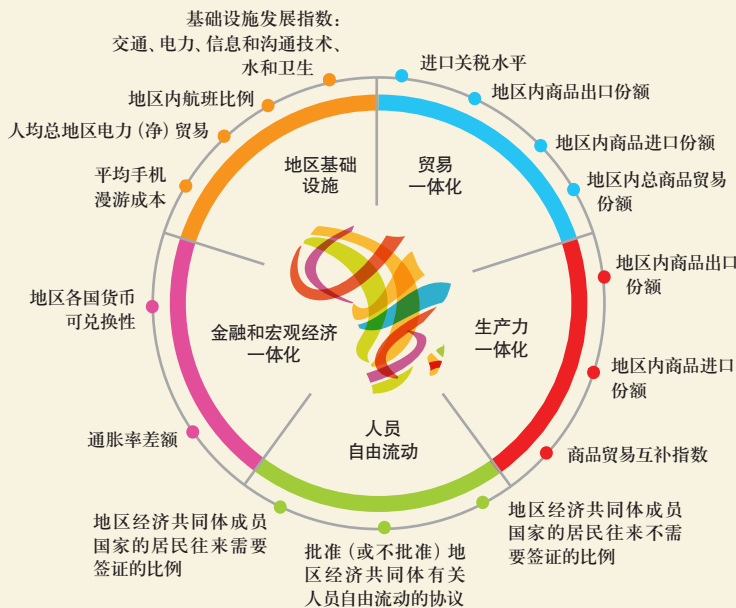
基础设施发展指数：交通、电力、信息和沟通技术、水和卫生

地区内航班比例

人均总地区电力（净）贸易

平均手机漫游成本

进口关税水平

地区内商品出口份额

地区内商品进口份额

地区内总商品贸易份额

地区基础设施

贸易一体化

地区内商品出口份额

地区内商品进口份额

地区各国货币可兑换性

金融和宏观经济一体化

生产力一体化

人员自由流动

通胀率差额

商品贸易互补指数

地区经济共同体成员国家的居民往来需要签证的比例

批准（或不批准）地区经济共同体有关人员自由流动的协议

地区经济共同体成员国家的居民往来不需要签证的比例